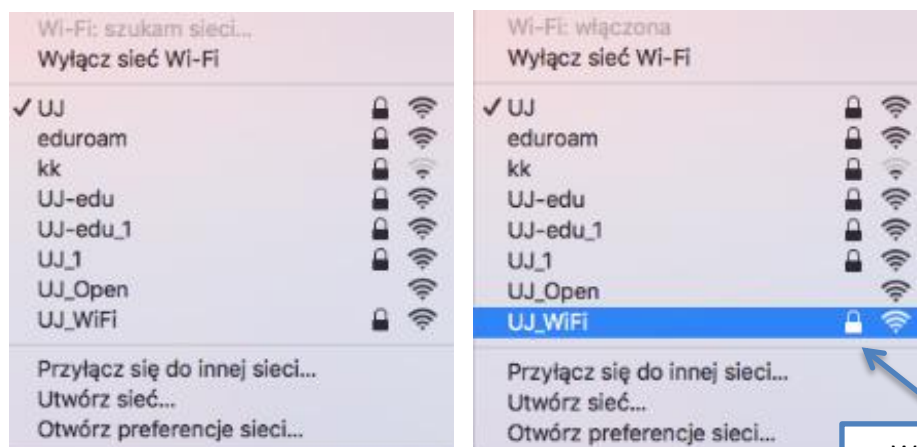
Wi-Fi: szukam sieci...
Wyłącz sieć Wi-Fi

✓ UJ
eduroam
kk
UJ-edu
UJ-edu_1
UJ_1
UJ_Open
UJ_WiFi

Przyłącz się do innej sieci...
Utwórz sieć...
Otwórz preferencje sieci...

Wi-Fi: włączona
Wyłącz sieć Wi-Fi

✓ UJ
eduroam
kk
UJ-edu
UJ-edu_1
UJ_1
UJ_Open
UJ_WiFi

Przyłącz się do innej sieci...
Utwórz sieć...
Otwórz preferencje sieci...

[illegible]